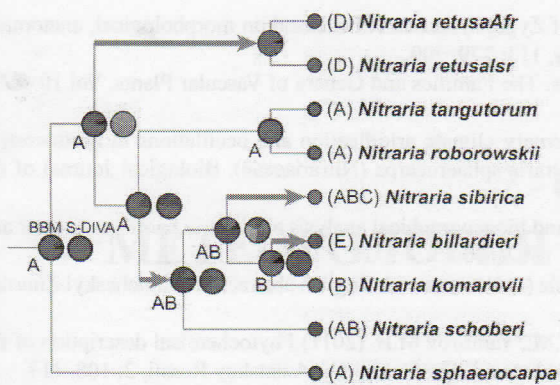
(D) Nitraria retusaAfr

(D) Nitraria retusaIsr

(A) Nitraria tangutorum

(A) Nitraria roborowskii

(ABC) Nitraria sibirica

(E) Nitraria billardieri

(B) Nitraria komarovii

(AB) Nitraria schoberi

(A) Nitraria sphaerocarpa

BBM S-DIVA

A

A

A

A

AB

AB

B